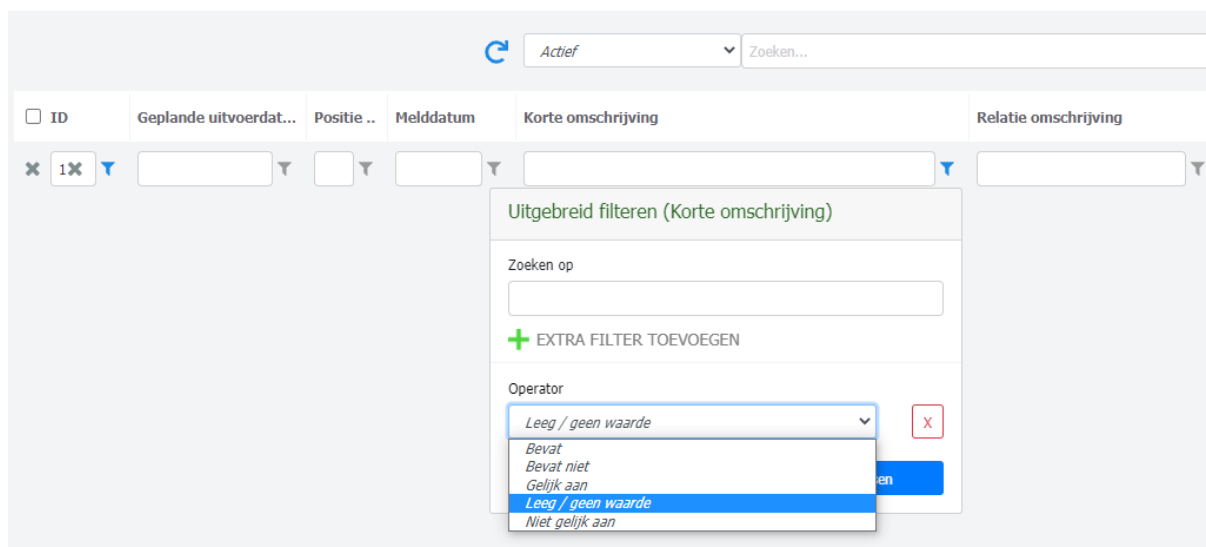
Actief
Zoeken...

ID | Geplande uitvoerdat... | Positie .. | Melddatum | Korte omschrijving | Relatie omschrijving

1

Uitgebreid filteren (Korte omschrijving)

Zoeken op

EXTRA FILTER TOEVOEGEN

Operator

Leeg / geen waarde

X

Bevat
Bevat niet
Gelijk aan
Leeg / geen waarde
Niet gelijk aan

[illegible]en